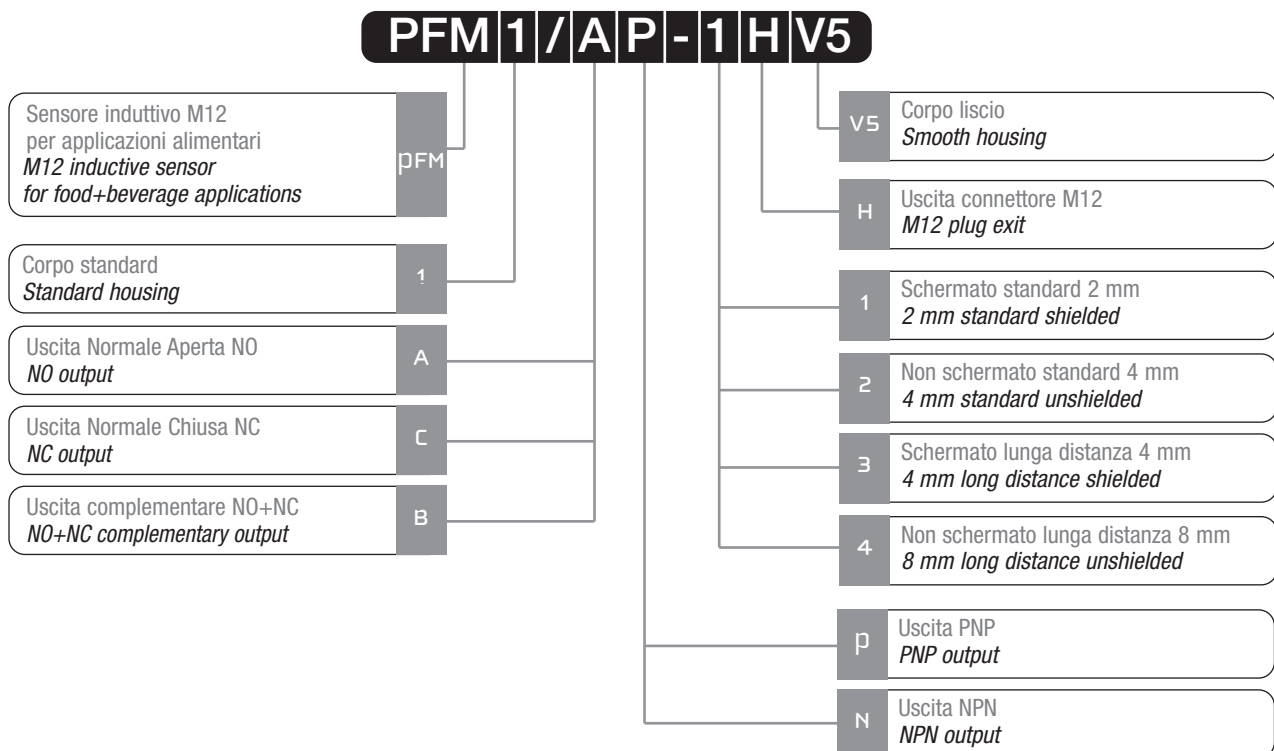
PFM 1 / A P - 1 H V5

Sensore induttivo M12
per applicazioni alimentari
*M12 inductive sensor
for food+beverage applications*
PFM

Corpo standard
*Standard housing*
1

Uscita Normale Aperta NO
*NO output*
A

Uscita Normale Chiusa NC
*NC output*
C

Uscita complementare NO+NC
*NO+NC complementary output*
B

V5
Corpo liscio
*Smooth housing*

H
Uscita connettore M12
*M12 plug exit*

1
Schermato standard 2 mm
*2 mm standard shielded*

2
Non schermato standard 4 mm
*4 mm standard unshielded*

3
Schermato lunga distanza 4 mm
*4 mm long distance shielded*

4
Non schermato lunga distanza 8 mm
*8 mm long distance unshielded*

P
Uscita PNP
*PNP output*

N
Uscita NPN
*NPN output*